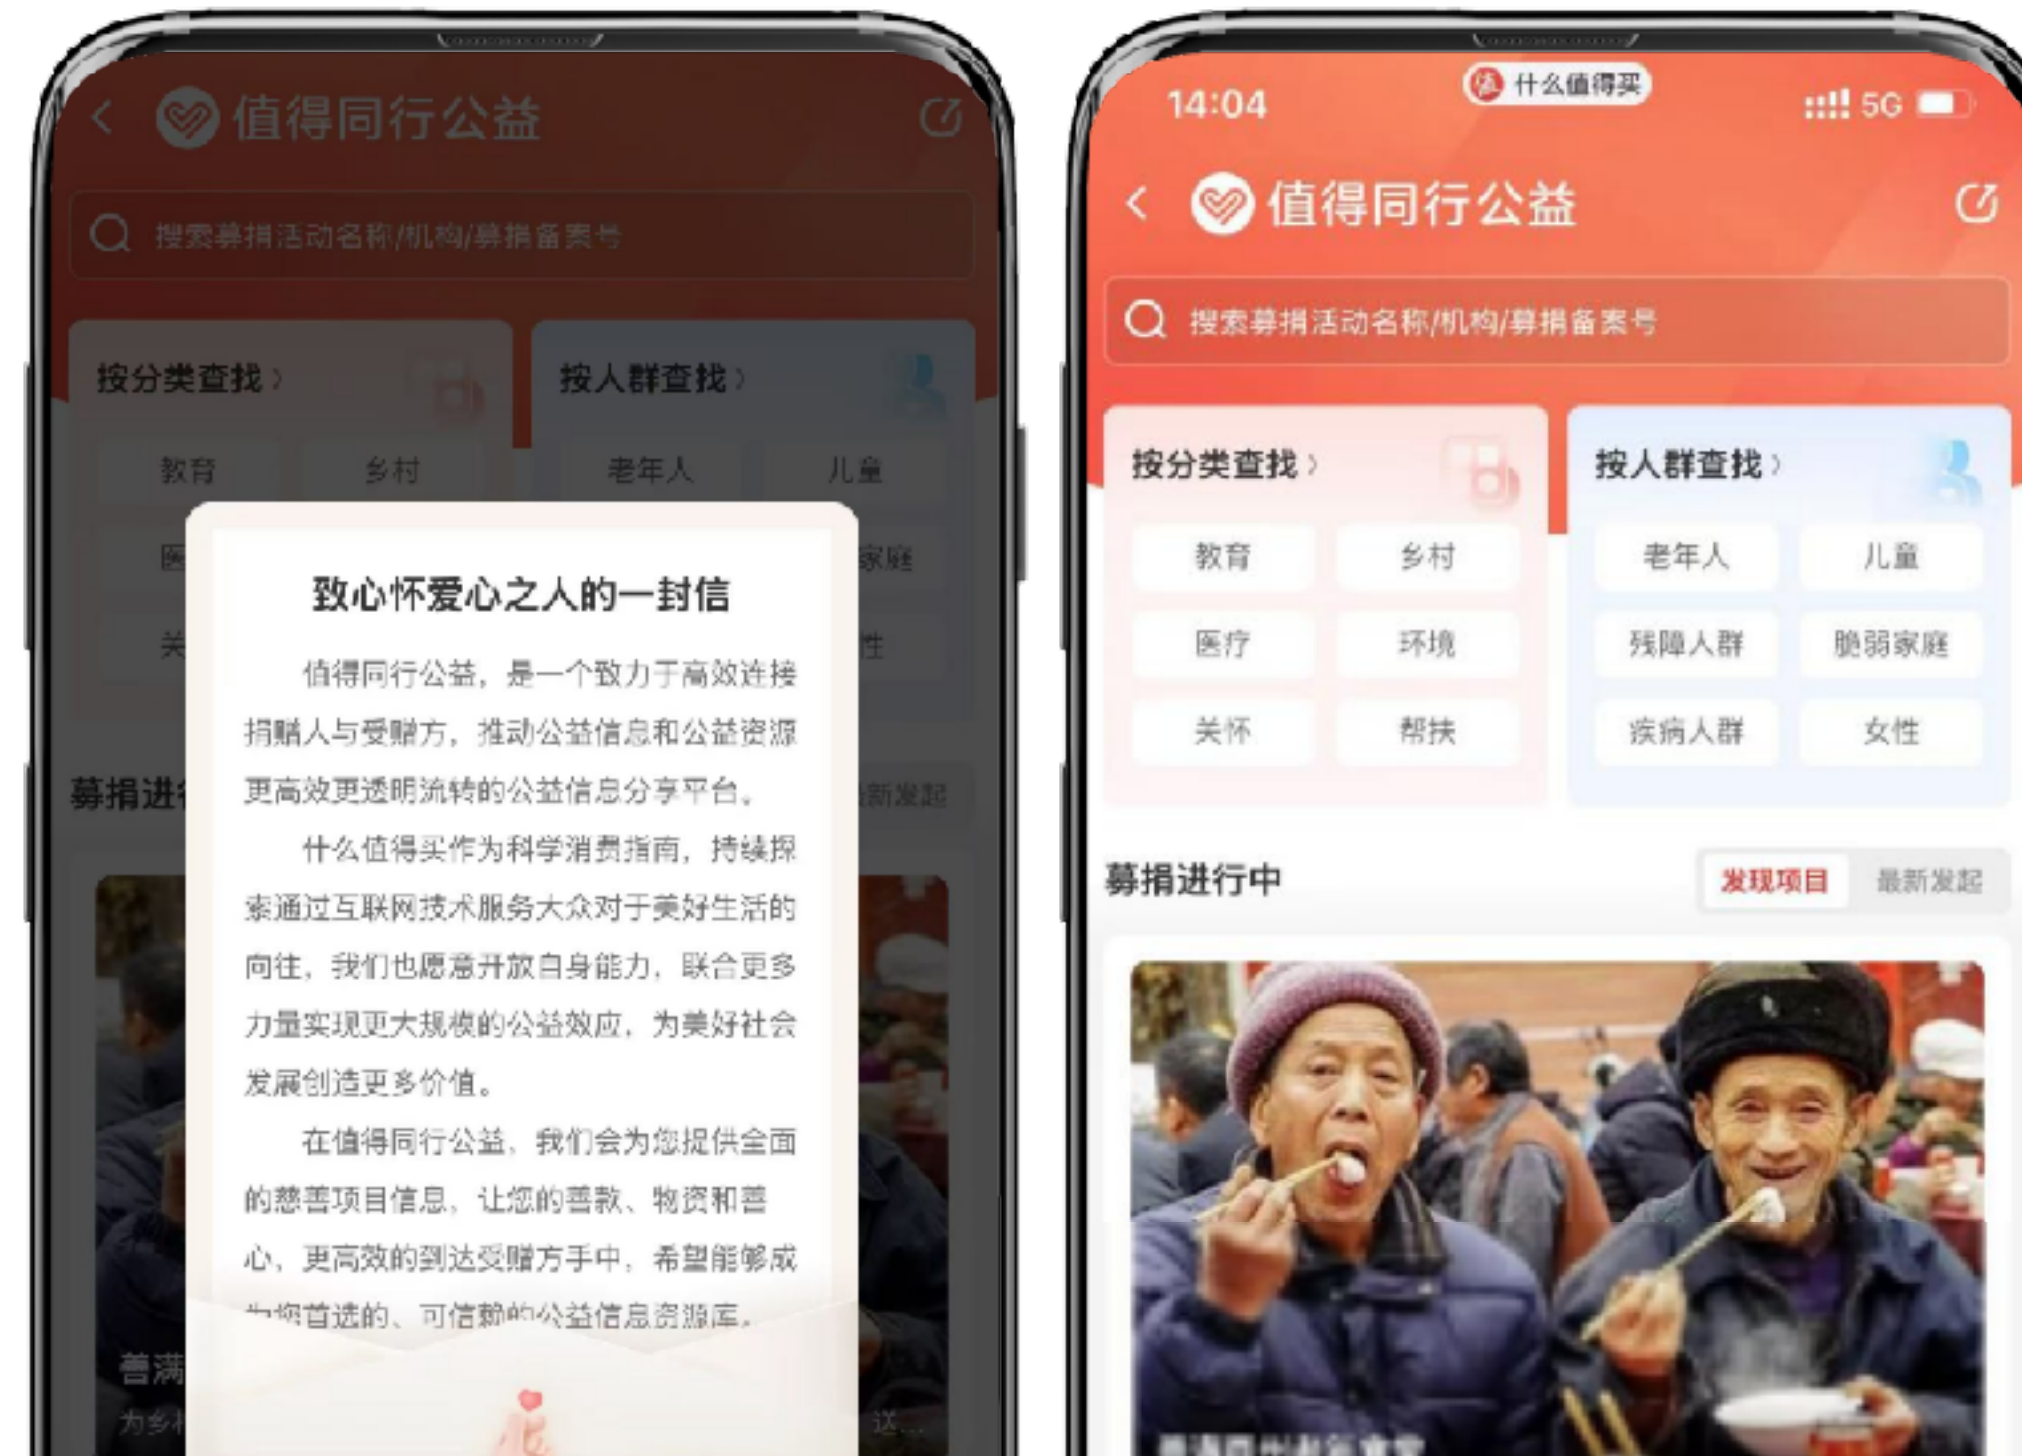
值得同行公益

搜索募捐活动名称/机构/募捐备案号

按分类查找 〉

按人群查找 〉

教育
乡村
老年人
儿童

医
家庭

关
性

募捐进
新发起

致心怀爱心之人的一封信

值得同行公益，是一个致力于高效连接捐赠人与受赠方，推动公益信息和公益资源更高效更透明流转的公益信息分享平台。

什么值得买作为科学消费指南，持续探索通过互联网技术服务大众对于美好生活的向往，我们也愿意开放自身能力，联合更多力量实现更大规模的公益效应，为美好社会发展创造更多价值。

在值得同行公益，我们会为您提供全面的慈善项目信息，让您的善款、物资和善心，更高效的到达受赠方手中，希望能够成为您首选的、可信赖的公益信息资源库。

善满
为乡
送...

14:04
什么值得买
5G

值得同行公益

搜索募捐活动名称/机构/募捐备案号

按分类查找 〉

按人群查找 〉

教育
乡村
医疗
环境
关怀
帮扶

老年人
儿童
残障人群
脆弱家庭
疾病人群
女性

募捐进行中
发现项目
最新发起

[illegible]